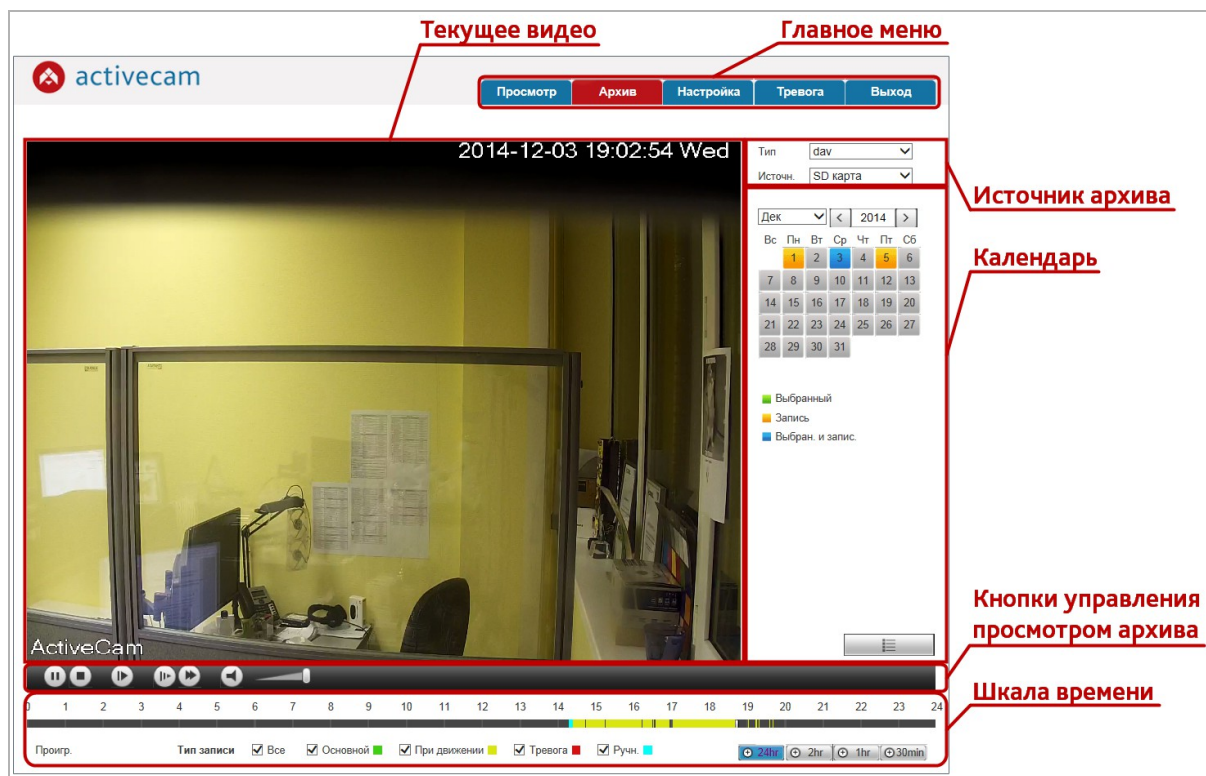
Текущее видео

Главное меню

activecam

Просмотр | Архив | Настройка | Тревога | Выход

2014-12-03 19:02:54 Wed

ActiveCam

Тип dav
Источн. SD карта

Источник архива

Дек 2014

| Вс | Пн | Вт | Ср | Чт | Пт | Сб |
|---|---|---|---|---|---|---|
| | 1 | 2 | 3 | 4 | 5 | 6 |
| 7 | 8 | 9 | 10 | 11 | 12 | 13 |
| 14 | 15 | 16 | 17 | 18 | 19 | 20 |
| 21 | 22 | 23 | 24 | 25 | 26 | 27 |
| 28 | 29 | 30 | 31 | | | |

Календарь

Выбранный
Запись
Выбран. и запис.

Кнопки управления просмотром архива

Шкала времени

0 1 2 3 4 5 6 7 8 9 10 11 12 13 14 15 16 17 18 19 20 21 22 23 24

Проигр. Тип записи Все Основной При движении Тревога Ручн.

24hr 2hr 1hr 30min